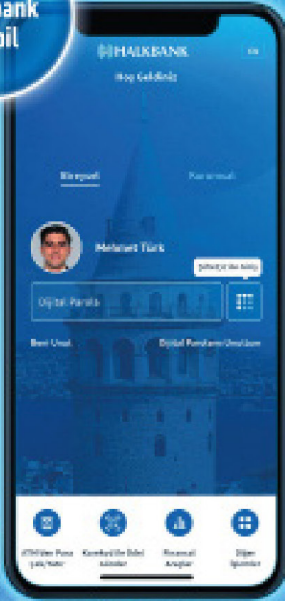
ank
nil

HALKBANK
EN
Hoş Geldiniz

Bireysel
Kurumsal

Mehmet Türk

Şifrematik ile Giriş

Dijital Parola

Beni Unut
Dijital Parolamı Unuttum

ATM'den Para Çek/Yatır
Karekod ile Ödeme Gönder
Finansal Araçlar
Diğer İşlemler